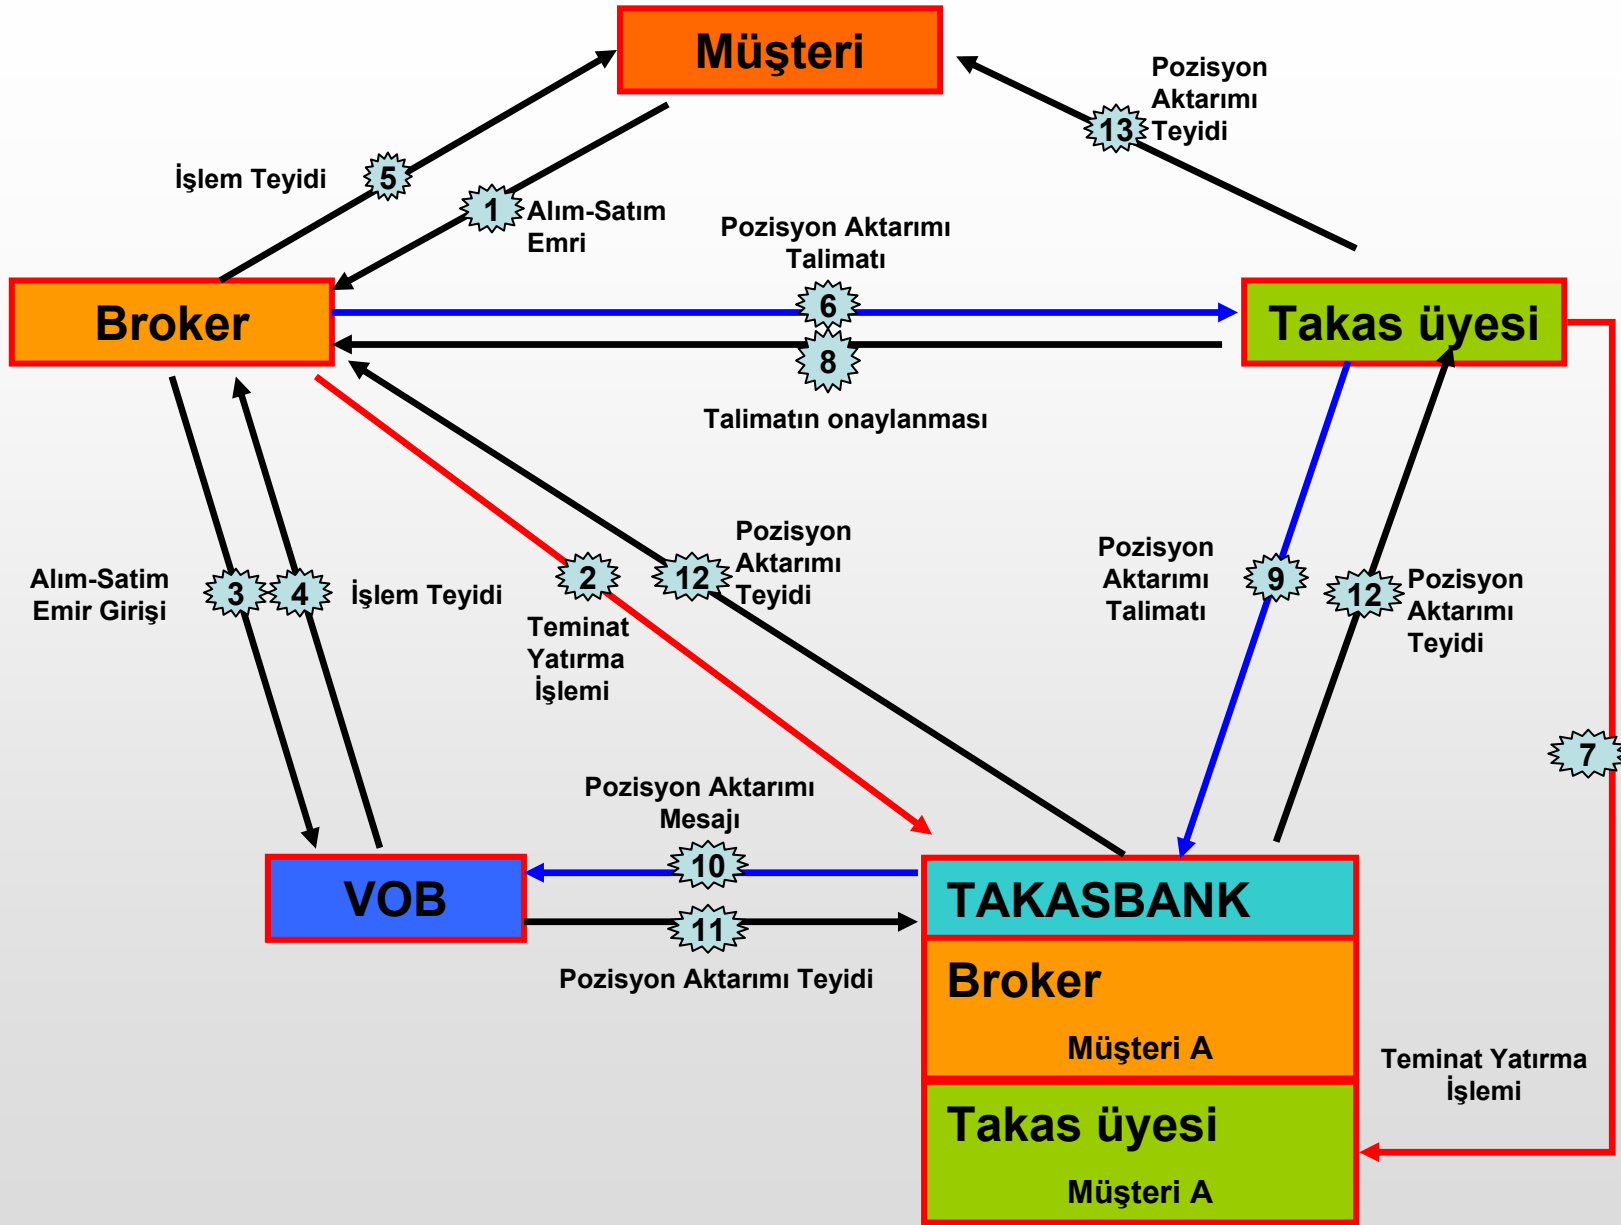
Müşteri

Pozisyon Aktarımı Teyidi

13

İşlem Teyidi

5

1

Alım-Satım Emri

Pozisyon Aktarımı Talimatı

Broker

6

Takas üyesi

8

Talimatın onaylanması

Alım-Satim Emir Girişi

3

4

İşlem Teyidi

2

Teminat Yatırma İşlemi

12

Pozisyon Aktarımı Teyidi

Pozisyon Aktarımı Talimatı

9

12

Pozisyon Aktarımı Teyidi

7

Pozisyon Aktarımı Mesajı

VOB

10

11

Pozisyon Aktarımı Teyidi

TAKASBANK

Broker

Müşteri A

Takas üyesi

Müşteri A

Teminat Yatırma İşlemi